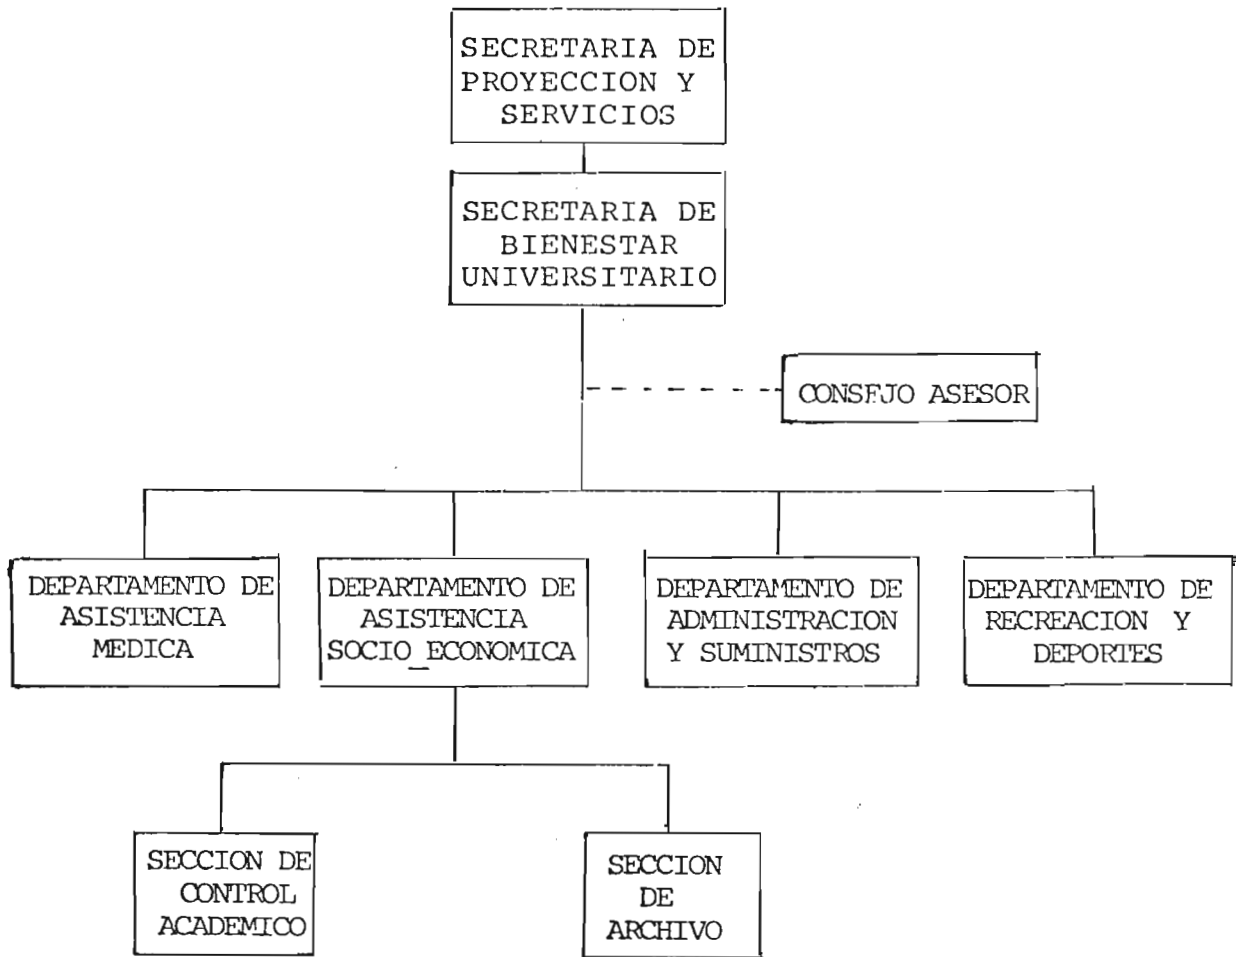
SECRETARIA DE PROYECCION Y SERVICIOS

SECRETARIA DE BIENESTAR UNIVERSITARIO

CONSEJO ASESOR

DEPARTAMENTO DE ASISTENCIA MEDICA

DEPARTAMENTO DE ASISTENCIA SOCIO_ECONOMICA

DEPARTAMENTO DE ADMINISTRACION Y SUMINISTROS

DEPARTAMENTO DE RECREACION Y DEPORTES

SECCION DE CONTROL ACADEMICO

SECCION DE ARCHIVO